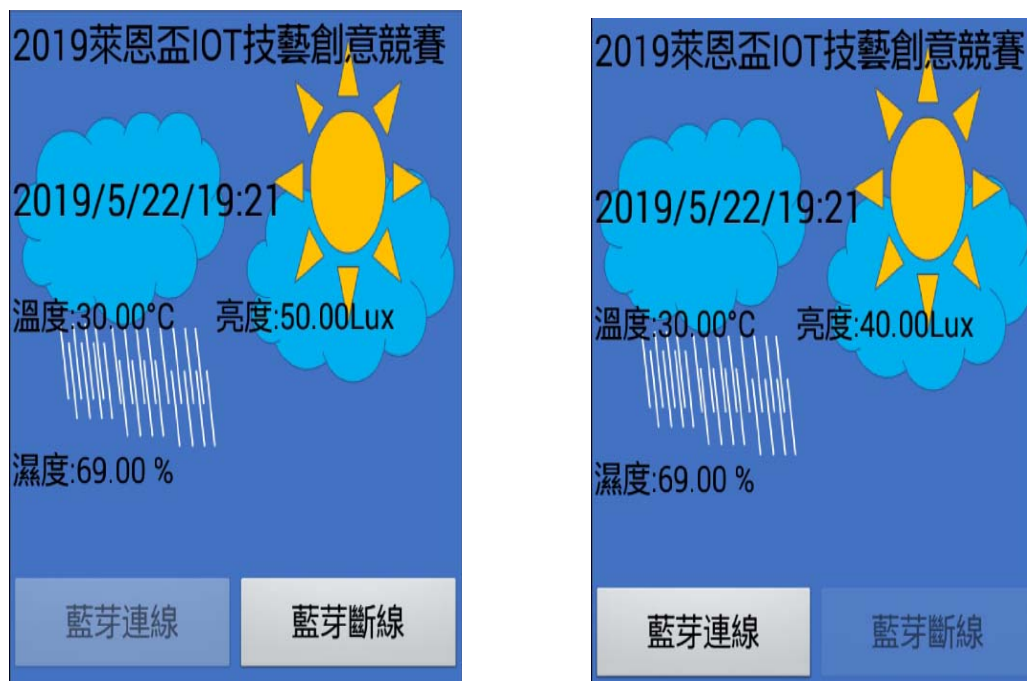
2019萊恩盃IOT技藝創意競賽

2019/5/22/19:21

溫度:30.00°C 亮度:50.00Lux

濕度:69.00 %

藍芽連線 藍芽斷線

2019萊恩盃IOT技藝創意競賽

2019/5/22/19:21

溫度:30.00°C 亮度:40.00Lux

濕度:69.00 %

藍芽連線 藍芽斷線